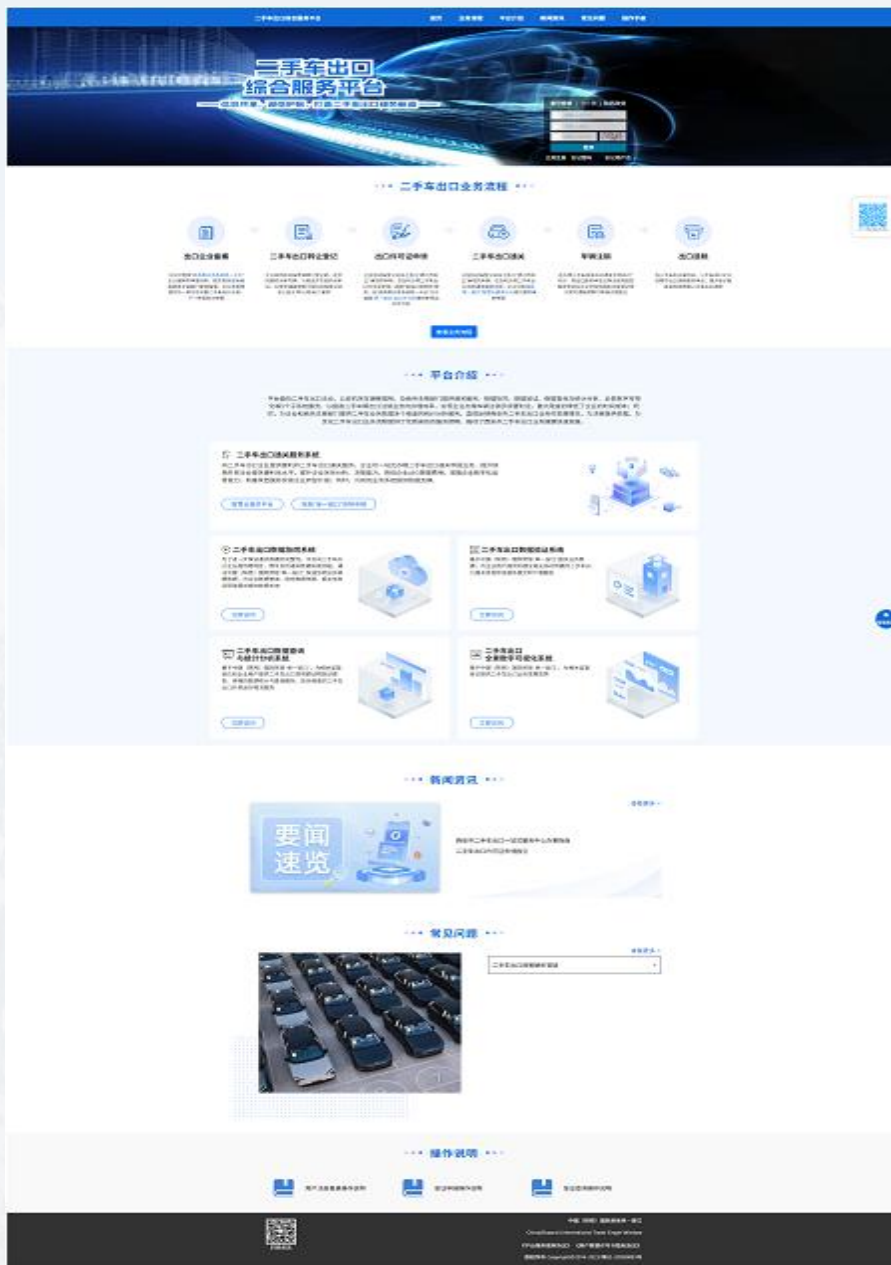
二手车出口综合服务平台

首页 业务流程 平台介绍 新闻资讯 常见问题 操作手册

二手车出口
综合服务平台

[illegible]

登录

二手车出口业务流程

出口企业备案

二手车出口转让登记

出口许可证申领

二手车出口通关

车辆注销

出口退税

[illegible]

平台介绍

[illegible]

二手车出口通关服务系统

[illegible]

二手车出口数据加工系统

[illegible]

二手车出口数据报送系统

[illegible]

二手车出口数据查询与统计分析系统

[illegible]

二手车出口全数据可视化系统

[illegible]

新闻资讯

查看更多

要闻速览

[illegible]

常见问题

查看更多

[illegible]

操作说明

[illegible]

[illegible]

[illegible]